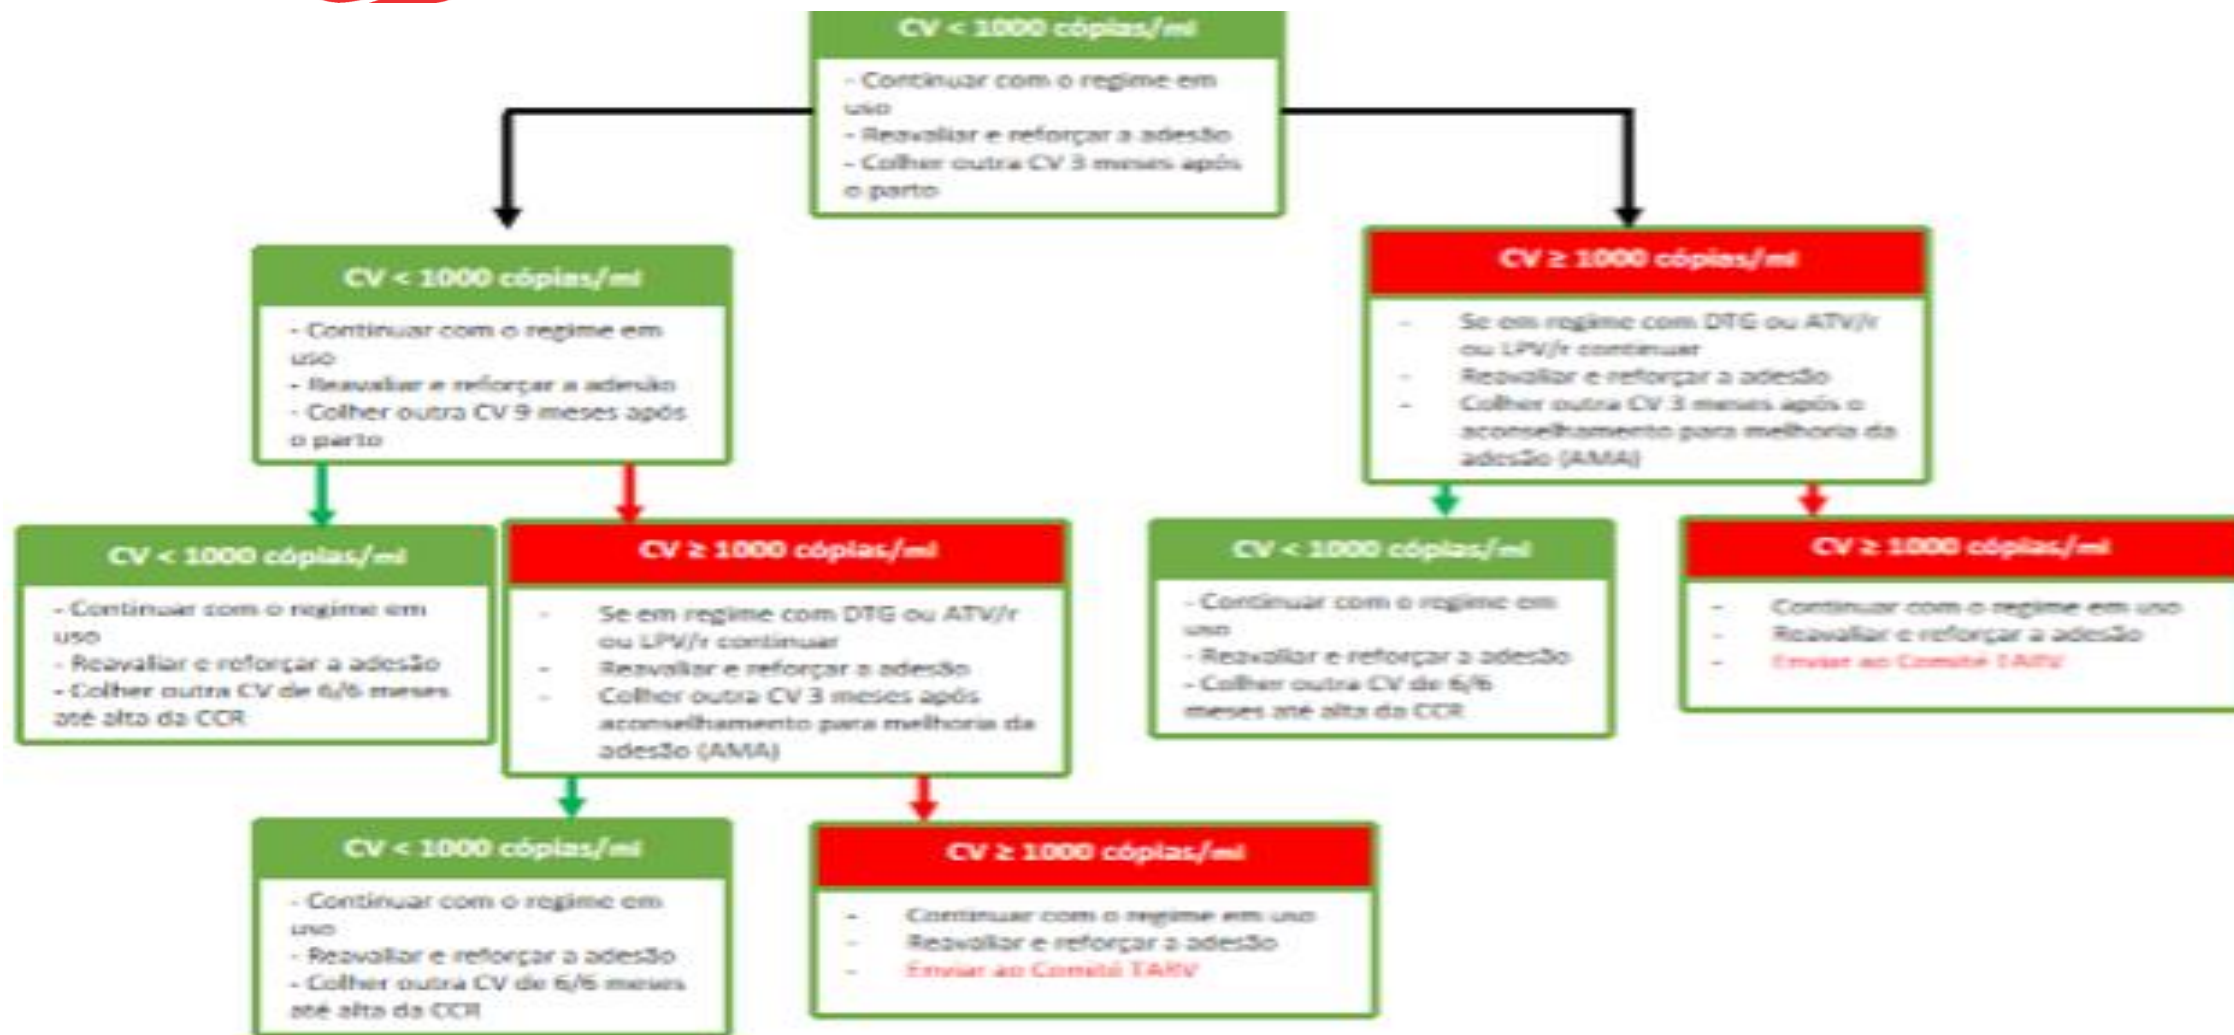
CV < 1000 cópias/ml

- Continuar com o regime em uso
- Reavaliar e reforçar a adesão
- Colher outra CV 3 meses após o parto

CV < 1000 cópias/ml

- Continuar com o regime em uso
- Reavaliar e reforçar a adesão
- Colher outra CV 9 meses após o parto

CV ≥ 1000 cópias/ml

- Se em regime com DTG ou ATV/r ou LPV/r continuar
- Reavaliar e reforçar a adesão
- Colher outra CV 3 meses após o aconselhamento para melhoria da adesão (AMA)

CV < 1000 cópias/ml

- Continuar com o regime em uso
- Reavaliar e reforçar a adesão
- Colher outra CV de 6/6 meses até alta da CCR

CV ≥ 1000 cópias/ml

- Se em regime com DTG ou ATV/r ou LPV/r continuar
- Reavaliar e reforçar a adesão
- Colher outra CV 3 meses após aconselhamento para melhoria da adesão (AMA)

CV < 1000 cópias/ml

- Continuar com o regime em uso
- Reavaliar e reforçar a adesão
- Colher outra CV de 6/6 meses até alta da CCR

CV ≥ 1000 cópias/ml

- Continuar com o regime em uso
- Reavaliar e reforçar a adesão
- Enviar ao Comité TARV

CV < 1000 cópias/ml

- Continuar com o regime em uso
- Reavaliar e reforçar a adesão
- Colher outra CV de 6/6 meses até alta da CCR

CV ≥ 1000 cópias/ml

- Continuar com o regime em uso
- Reavaliar e reforçar a adesão
- Enviar ao Comité TARV